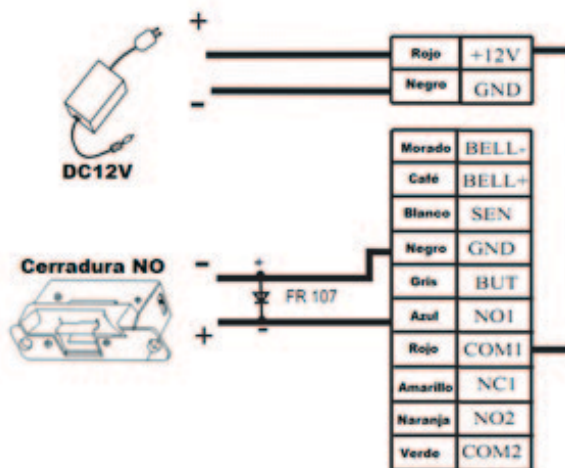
+

-

DC12V

| Rojo | +12V |
|---|---|
| Negro | GND |

| Morado | BELL- |
|---|---|
| Café | BELL+ |
| Blanco | SEN |
| Negro | GND |
| Gris | BUT |
| Azul | NO1 |
| Rojo | COM1 |
| Amarillo | NC1 |
| Naranja | NO2 |
| Verde | COM2 |

Cerradura NO

-

+

+

FR 107

-